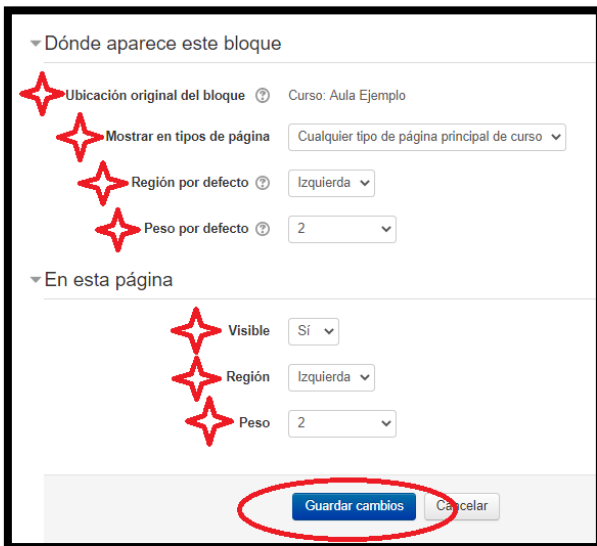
Dónde aparece este bloque

Ubicación original del bloque ? Curso: Aula Ejemplo

Mostrar en tipos de página Cualquier tipo de página principal de curso

Región por defecto ? Izquierda

Peso por defecto ? 2

En esta página

Visible Sí

Región Izquierda

Peso 2

Guardar cambios Cancelar